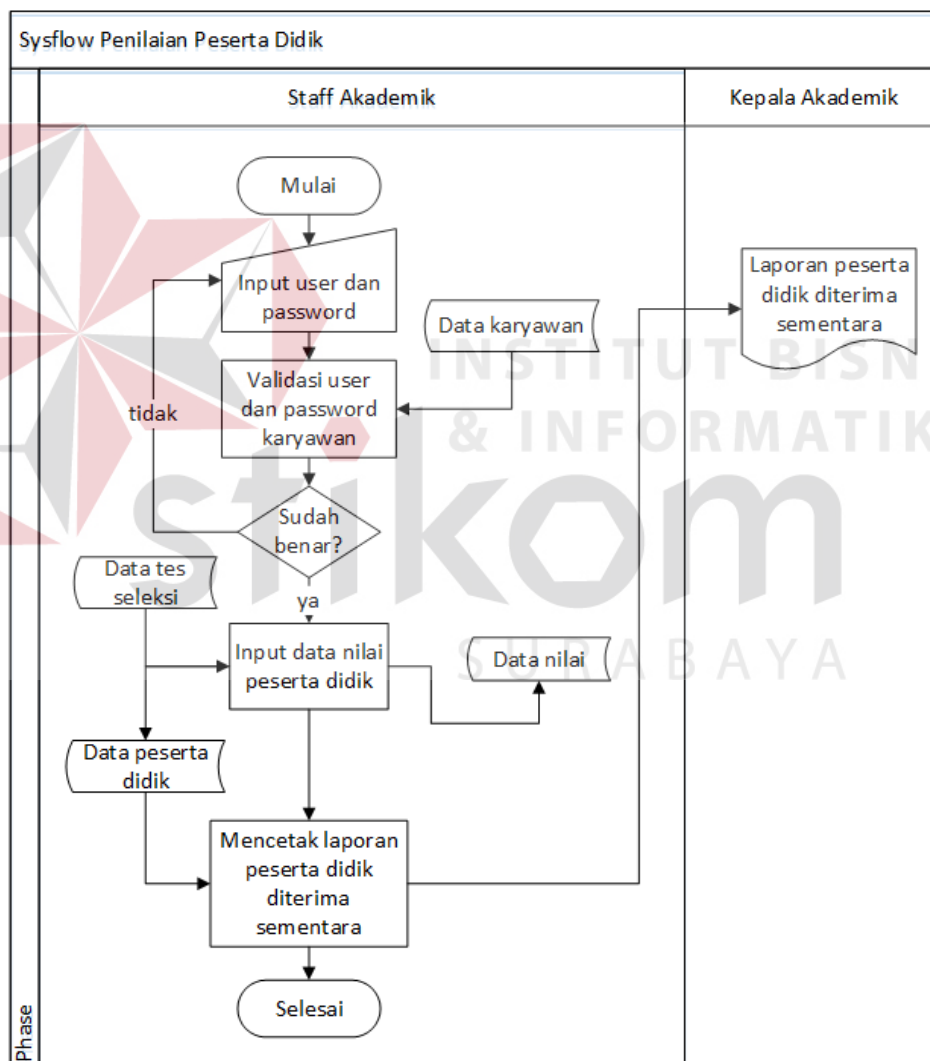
Sysflow Penilaian Peserta Didik

Staff Akademik

Kepala Akademik

Mulai

Input user dan password

Data karyawan

Validasi user dan password karyawan

tidak

Sudah benar?

ya

Data tes seleksi

Input data nilai peserta didik

Data nilai

Data peserta didik

Mencetak laporan peserta didik diterima sementara

Selesai

Laporan peserta didik diterima sementara

Phase

INSTITUT BISN
& INFORMATIK
stikom
SURABAYA